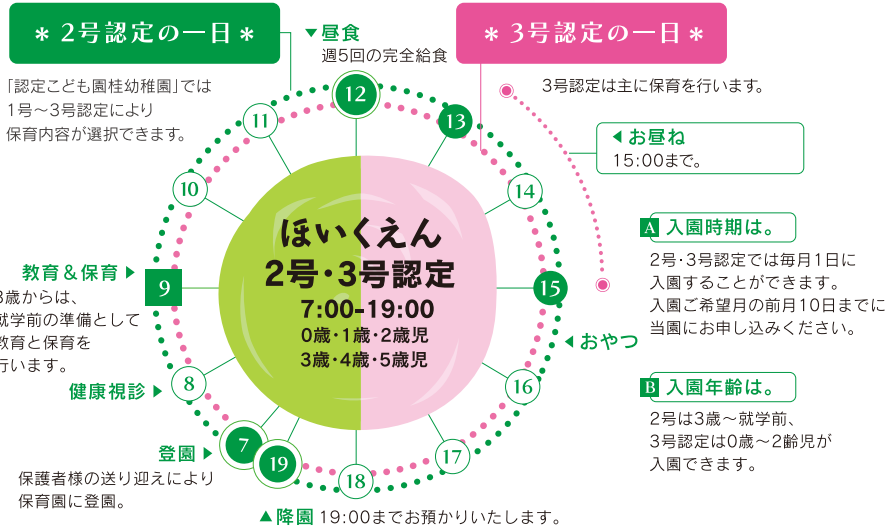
＊ 2号認定の一日 ＊

「認定こども園桂幼稚園」では1号～3号認定により保育内容が選択できます。

▼昼食
週5回の完全給食

＊ 3号認定の一日 ＊

3号認定は主に保育を行います。

◀ お昼ね
15:00まで。

11
12
13
10
14
9
15
8
16
7
19
18
17

ほいくえん
2号・3号認定
7:00-19:00
0歳・1歳・2歳児
3歳・4歳・5歳児

教育＆保育 ▶
3歳からは、就学前の準備として教育と保育を行います。

健康視診 ▶

登園 ▶
保護者様の送り迎えにより保育園に登園。

◀ おやつ

A 入園時期は。
2号・3号認定では毎月1日に入園することができます。入園ご希望月の前月10日までに当園にお申し込みください。

B 入園年齢は。
2号は3歳～就学前、3号認定は0歳～2齢児が入園できます。

▲降園 19:00までお預かりいたします。